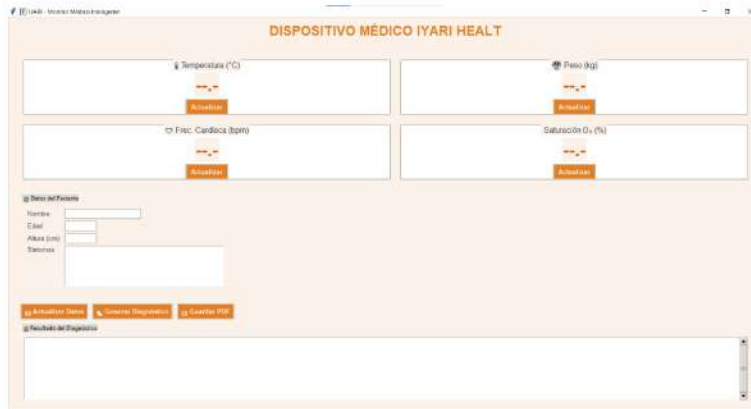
IYARI - Monitor Médico Inteligente

DISPOSITIVO MÉDICO IYARI HEALT

Temperatura (°C)
--.-
Actualizar

Peso (kg)
--.-
Actualizar

Frec. Cardiaca (bpm)
--.-
Actualizar

Saturación O₂ (%)
--.-
Actualizar

Datos del Paciente
Nombre
Edad
Altura (cm)
Síntomas

Actualizar Datos
Generar Diagnóstico
Guardar PDF

Resultado del Diagnóstico